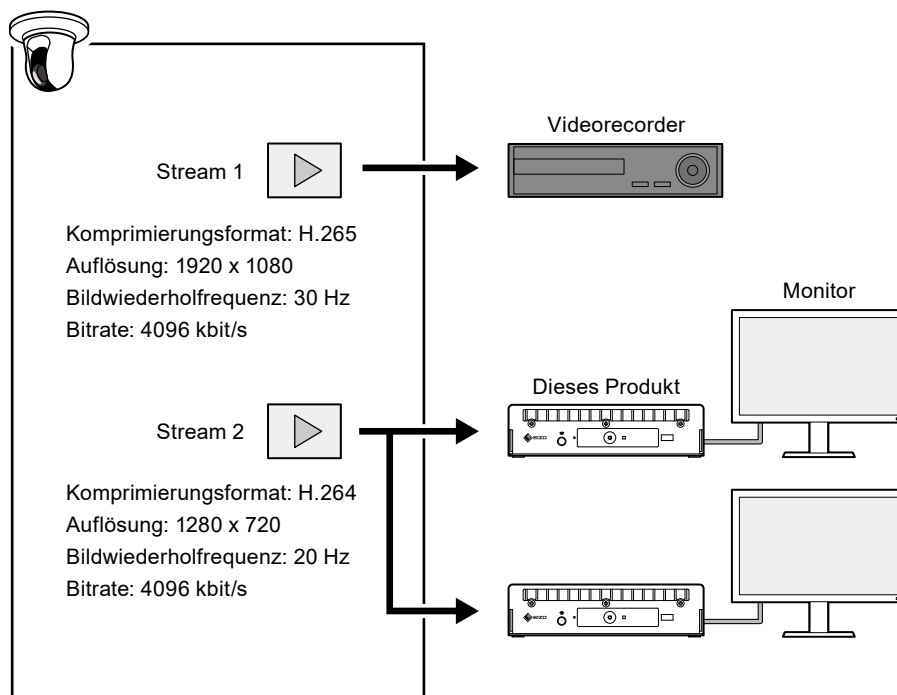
Stream 1

Komprimierungsformat: H.265
Auflösung: 1920 x 1080
Bildwiederholfrequenz: 30 Hz
Bitrate: 4096 kbit/s

Stream 2

Komprimierungsformat: H.264
Auflösung: 1280 x 720
Bildwiederholfrequenz: 20 Hz
Bitrate: 4096 kbit/s

Videorecorder

Monitor

Dieses Produkt

EIZO

EIZO